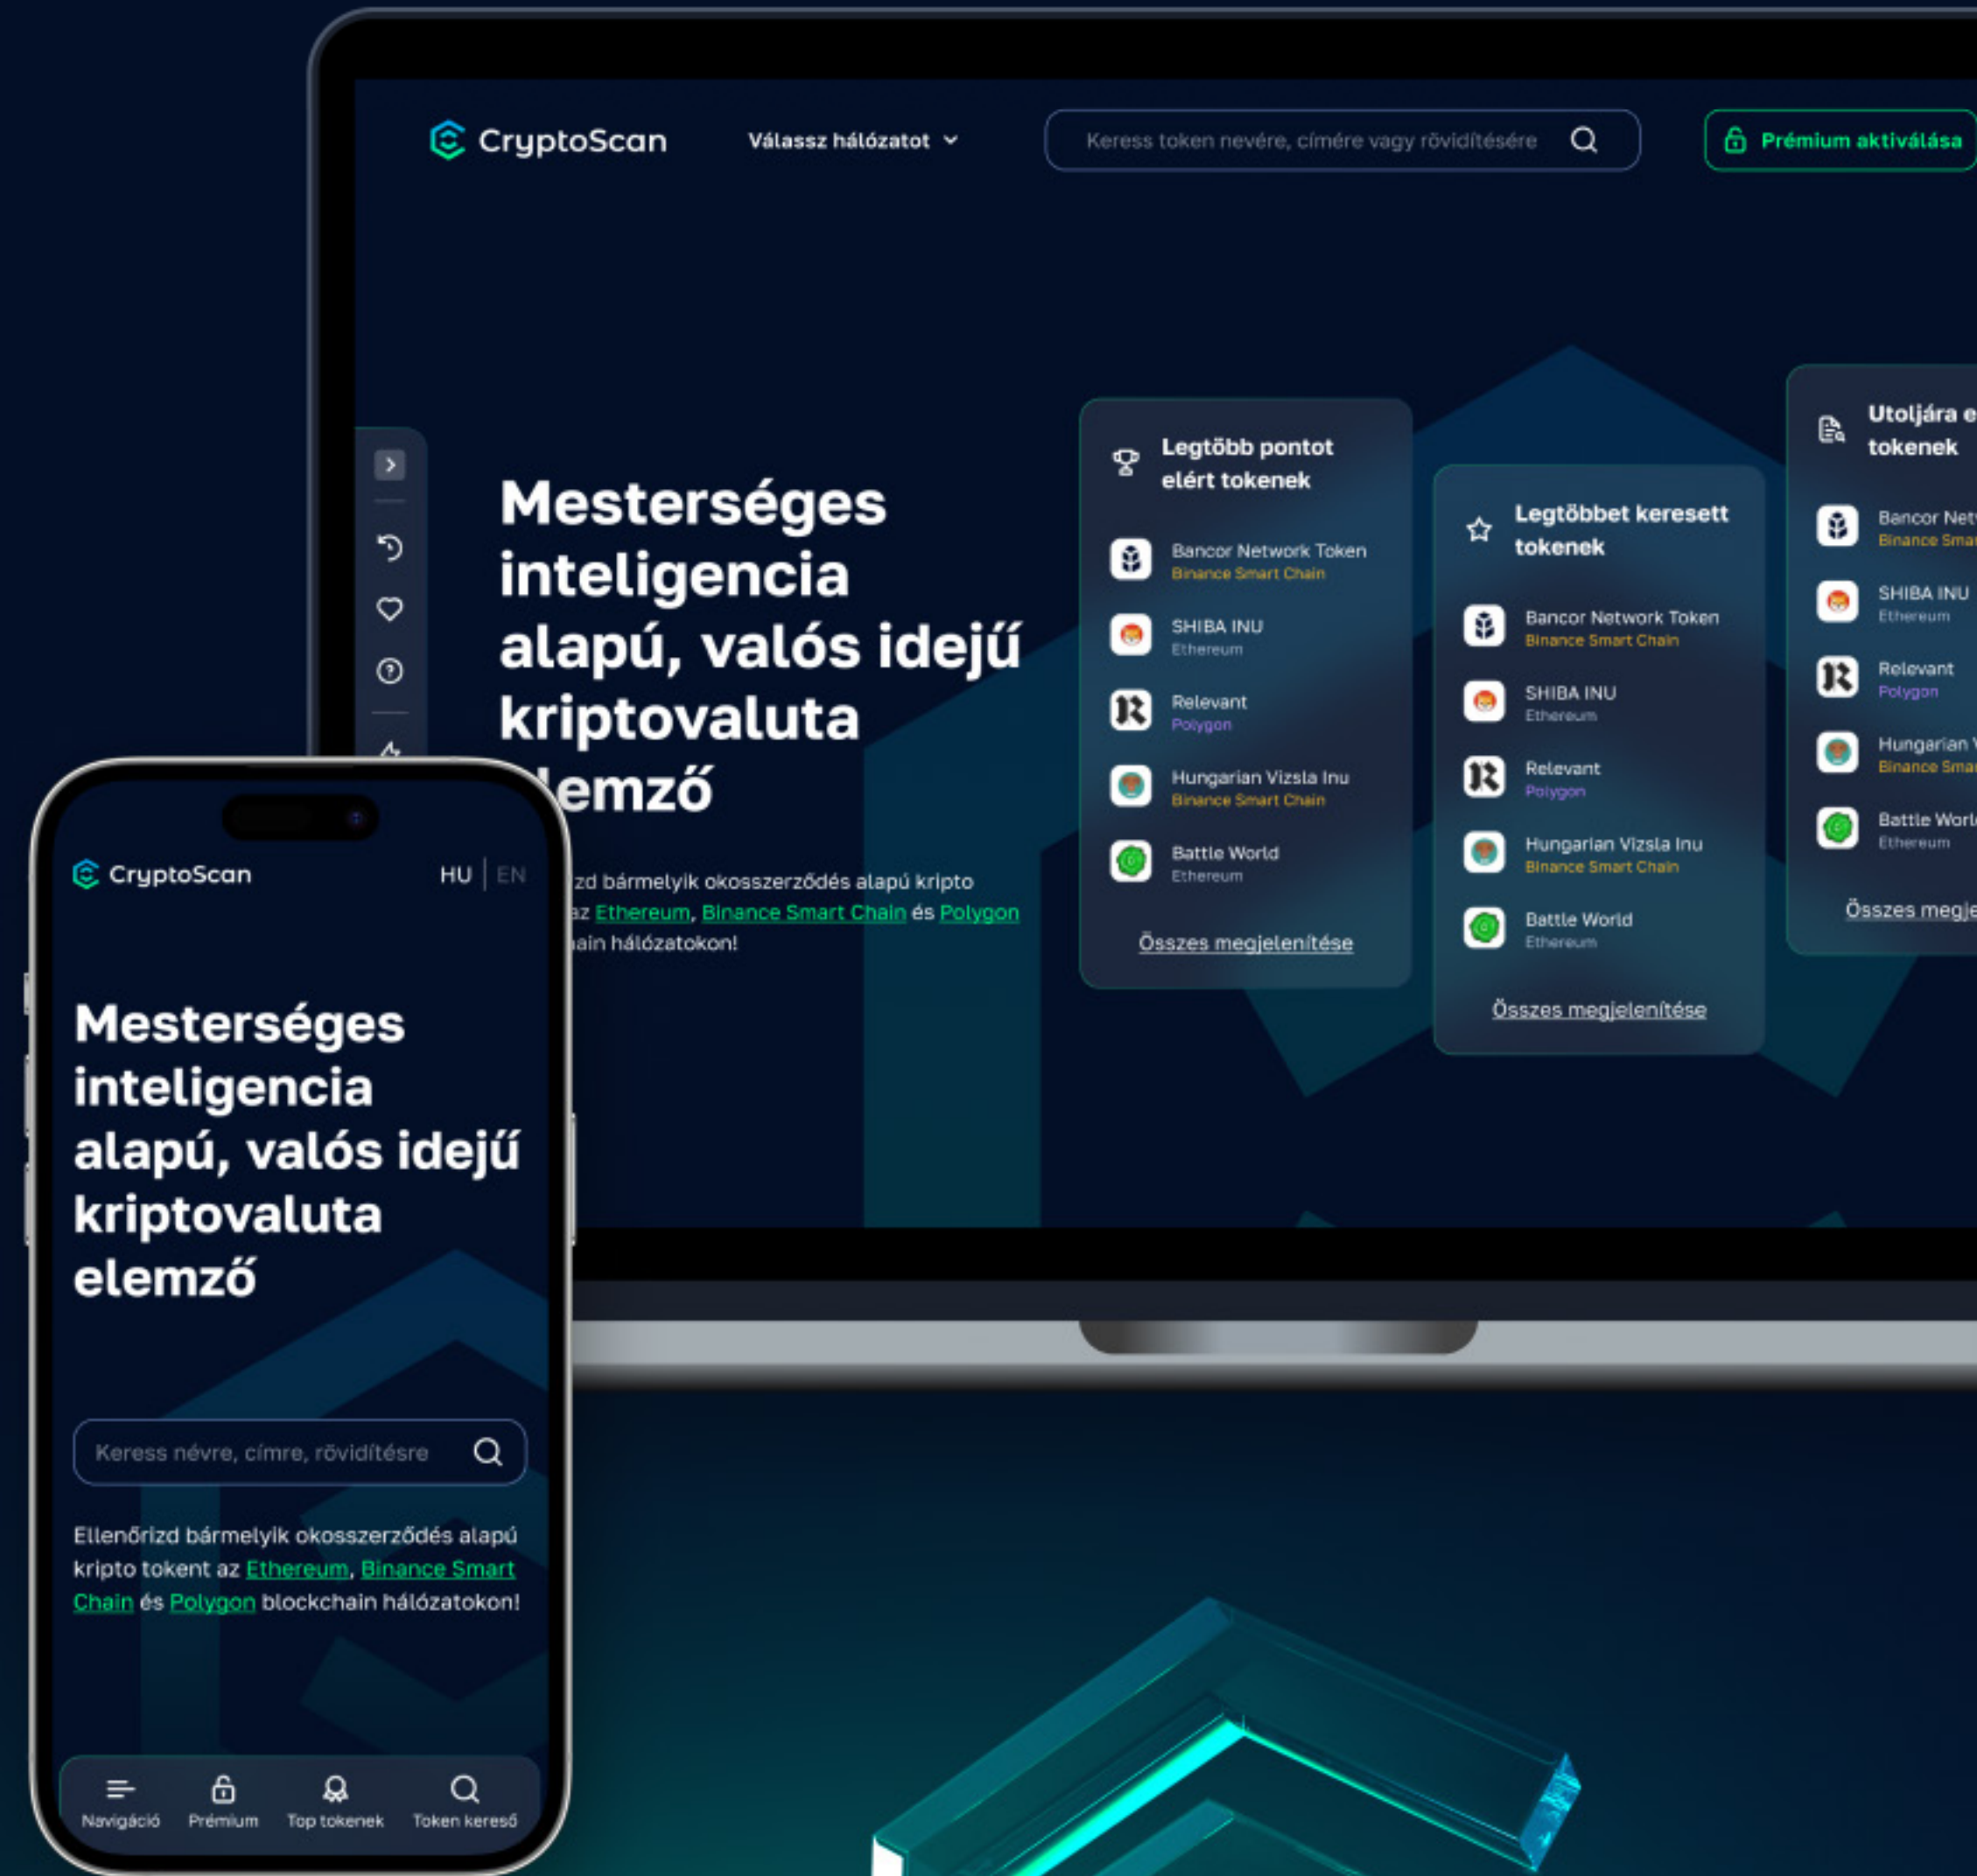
CryptoScan

Válassz hálózatot

Keress token nevére, címére vagy rövidítésére

Prémium aktiválása

Mesterséges inteligencia alapú, valós idejű kriptovaluta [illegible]emző

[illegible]zd bármelyik okosszerződés alapú kripto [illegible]z Ethereum, Binance Smart Chain és Polygon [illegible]ain hálózatokon!

Legtöbb pontot elért tokenek

Bancor Network Token
Binance Smart Chain

SHIBA INU
Ethereum

Relevant
Polygon

Hungarian Vizsla Inu
Binance Smart Chain

Battle World
Ethereum

Összes megjelenítése

Legtöbbet keresett tokenek

Bancor Network Token
Binance Smart Chain

SHIBA INU
Ethereum

Relevant
Polygon

Hungarian Vizsla Inu
Binance Smart Chain

Battle World
Ethereum

Összes megjelenítése

Utoljára e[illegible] tokenek

Bancor Net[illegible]
Binance Sma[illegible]

SHIBA INU
Ethereum

Relevant
Polygon

Hungarian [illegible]
Binance Sma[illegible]

Battle Worl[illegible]
Ethereum

Összes megje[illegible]

CryptoScan

HU | EN

Mesterséges inteligencia alapú, valós idejű kriptovaluta elemző

Keress névre, címre, rövidítésre

Ellenőrizd bármelyik okosszerződés alapú kripto tokent az Ethereum, Binance Smart Chain és Polygon blockchain hálózatokon!

Navigáció
Prémium
Top tokenek
Token kereső